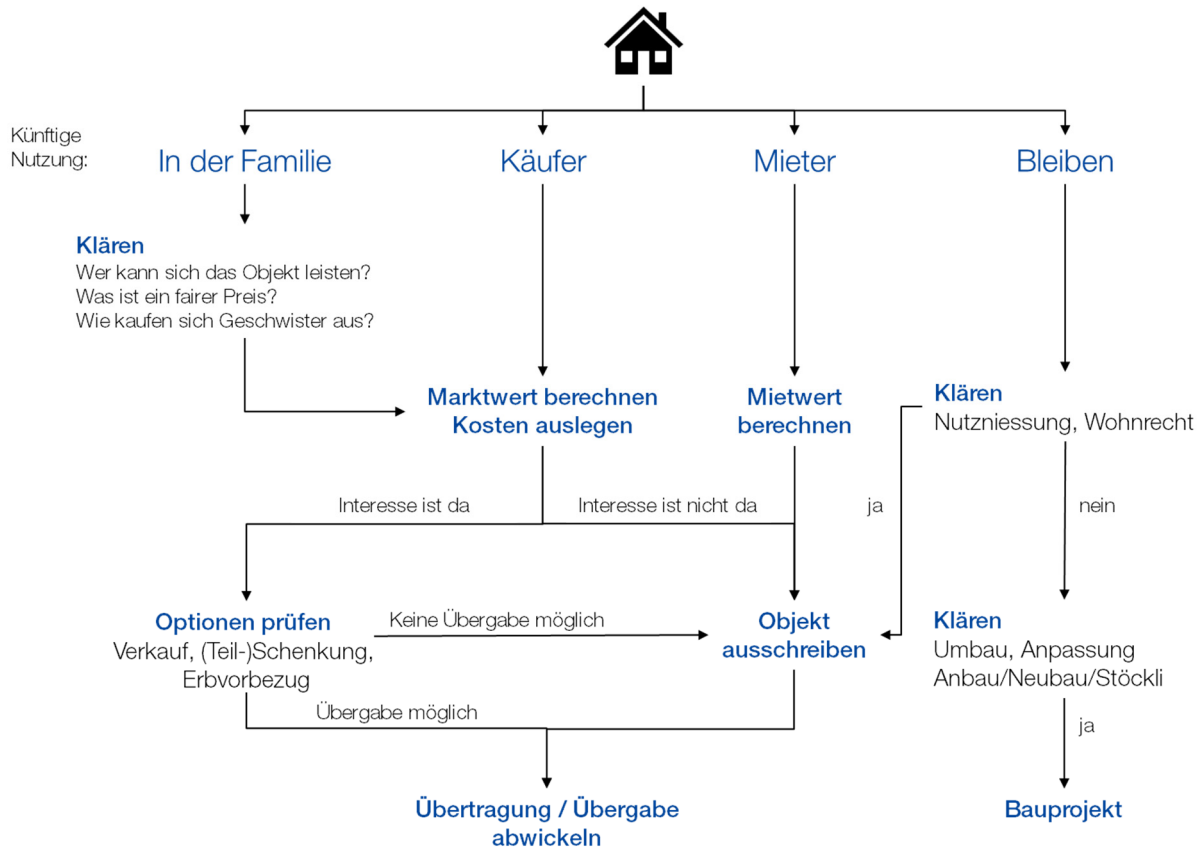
Künftige Nutzung:

In der Familie

Käufer

Mieter

Bleiben

Klären
Wer kann sich das Objekt leisten?
Was ist ein fairer Preis?
Wie kaufen sich Geschwister aus?

Marktwert berechnen
Kosten auslegen

Mietwert berechnen

Klären
Nutzniessung, Wohnrecht

Interesse ist da

Interesse ist nicht da

ja

nein

Optionen prüfen
Verkauf, (Teil-)Schenkung, Erbvorbezug

Keine Übergabe möglich

Objekt ausschreiben

Klären
Umbau, Anpassung
Anbau/Neubau/Stöckli

Übergabe möglich

ja

Übertragung / Übergabe abwickeln

Bauprojekt